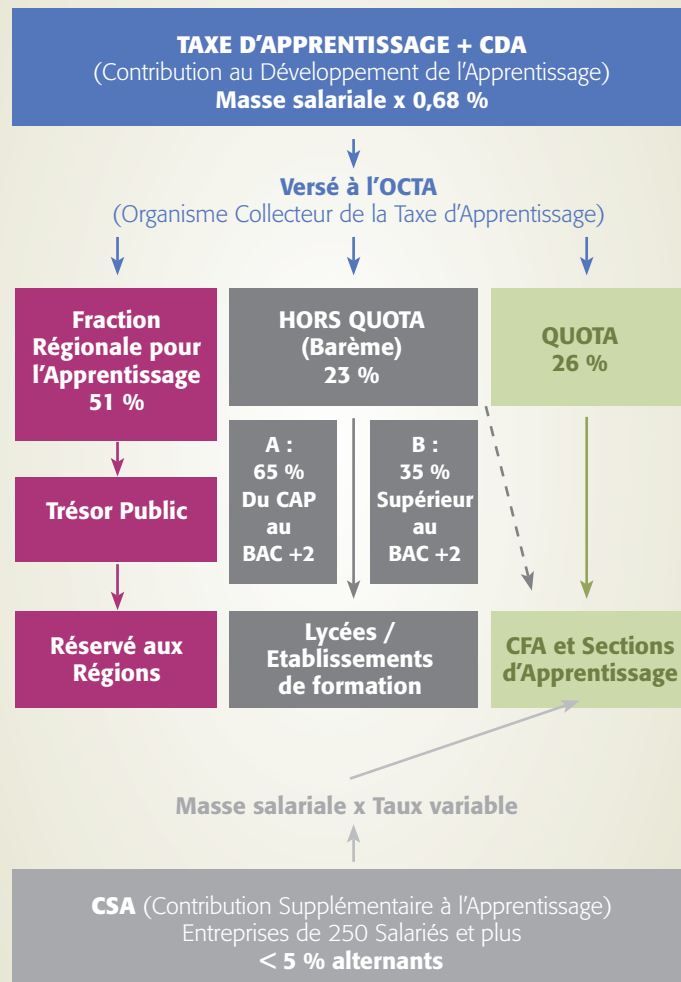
TAXE D'APPRENTISSAGE + CDA
(Contribution au Développement de l'Apprentissage)
Masse salariale x 0,68 %

Versé à l'OCTA
(Organisme Collecteur de la Taxe d'Apprentissage)

Fraction Régionale pour l'Apprentissage 51 %

Trésor Public

Réservé aux Régions

HORS QUOTA (Barème) 23 %

A : 65 % Du CAP au BAC +2

B : 35 % Supérieur au BAC +2

Lycées / Etablissements de formation

QUOTA 26 %

CFA et Sections d'Apprentissage

Masse salariale x Taux variable

CSA (Contribution Supplémentaire à l'Apprentissage)
Entreprises de 250 Salariés et plus
< 5 % alternants